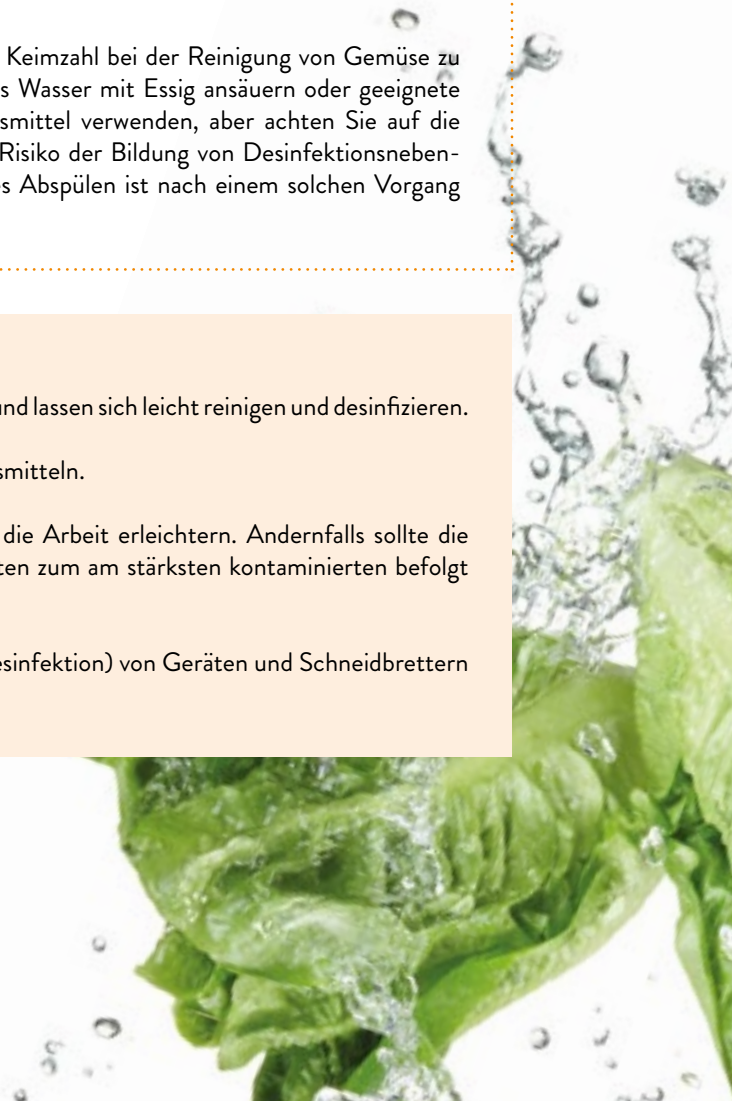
Keimzahl bei der Reinigung von Gemüse zu s Wasser mit Essig ansäuern oder geeignete smittel verwenden, aber achten Sie auf die Risiko der Bildung von Desinfektionsneben- s Abspülen ist nach einem solchen Vorgang

und lassen sich leicht reinigen und desinfizieren.

smitteln.

die Arbeit erleichtern. Andernfalls sollte die ten zum am stärksten kontaminierten befolgt

esinfektion) von Geräten und Schneidbrettern